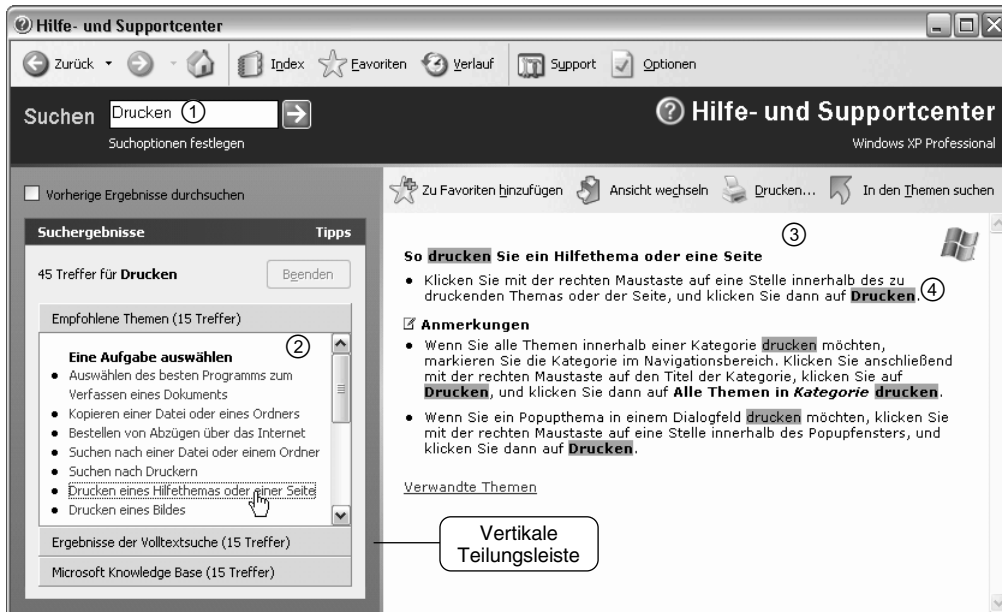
Hilfe- und Supportcenter

Zurück Index Favoriten Verlauf Support Optionen

Suchen Drucken ①

Suchoptionen festlegen

Hilfe- und Supportcenter

Windows XP Professional

Vorherige Ergebnisse durchsuchen

Suchergebnisse Tipps

45 Treffer für **Drucken** Beenden

Empfohlene Themen (15 Treffer)

②

**Eine Aufgabe auswählen**

- Auswählen des besten Programms zum Verfassen eines Dokuments
- Kopieren einer Datei oder eines Ordners
- Bestellen von Abzügen über das Internet
- Suchen nach einer Datei oder einem Ordner
- Suchen nach Druckern
- Drucken eines Hilfethemas oder einer Seite
- Drucken eines Bildes

Ergebnisse der Volltextsuche (15 Treffer)

Microsoft Knowledge Base (15 Treffer)

Vertikale Teilungsleiste

Zu Favoriten hinzufügen Ansicht wechseln Drucken... In den Themen suchen

③

**So drucken Sie ein Hilfethema oder eine Seite**

- Klicken Sie mit der rechten Maustaste auf eine Stelle innerhalb des zu druckenden Themas oder der Seite, und klicken Sie dann auf **Drucken**. ④

**Anmerkungen**

- Wenn Sie alle Themen innerhalb einer Kategorie drucken möchten, markieren Sie die Kategorie im Navigationsbereich. Klicken Sie anschließend mit der rechten Maustaste auf den Titel der Kategorie, klicken Sie auf **Drucken**, und klicken Sie dann auf **Alle Themen in *Kategorie* drucken**.
- Wenn Sie ein Popupthema in einem Dialogfeld drucken möchten, klicken Sie mit der rechten Maustaste auf eine Stelle innerhalb des Popupfensters, und klicken Sie dann auf **Drucken**.

Verwandte Themen